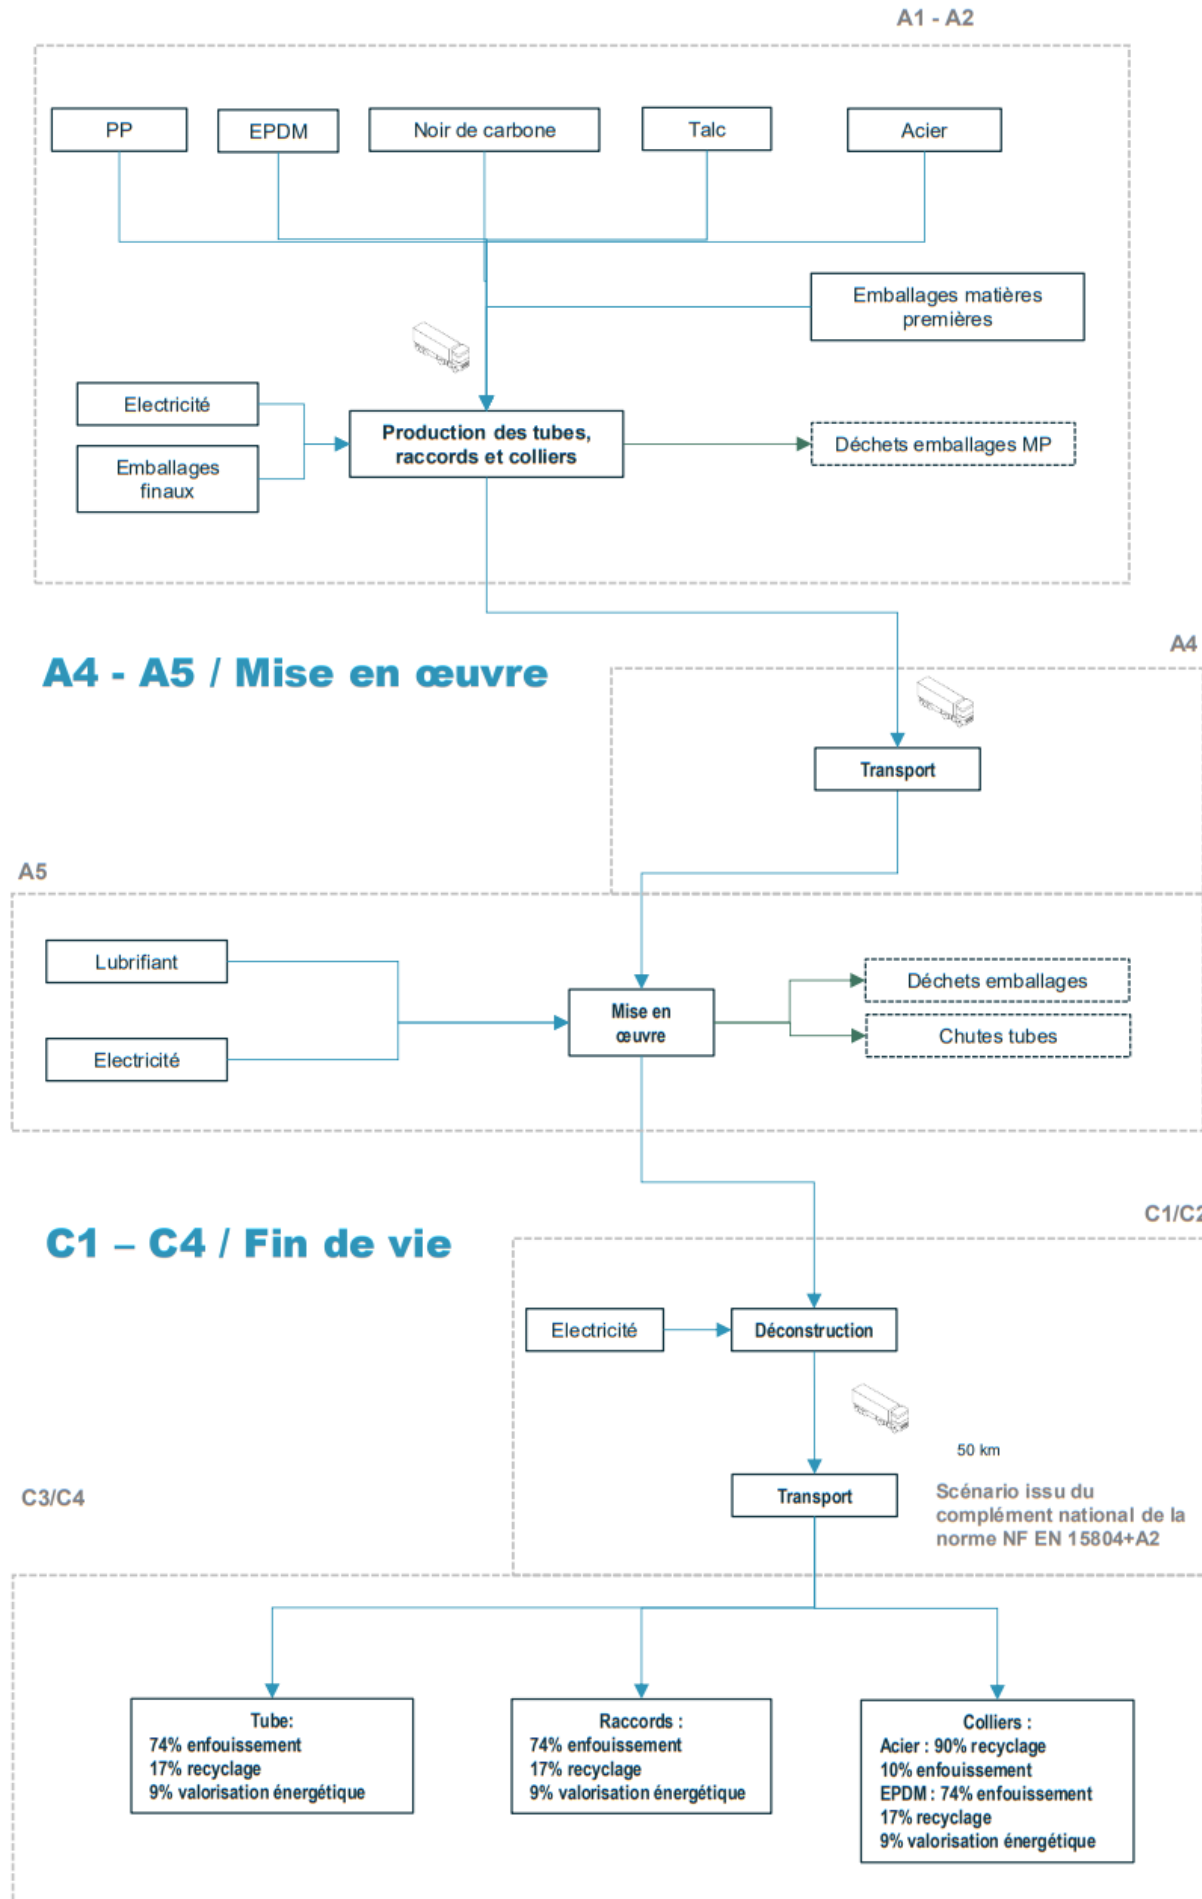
A1 - A2

PP

EPDM

Noir de carbone

Talc

Acier

Emballages matières premières

Electricité

Emballages finaux

Production des tubes, raccords et colliers

Déchets emballages MP

A4 - A5 / Mise en œuvre

A4

Transport

A5

Lubrifiant

Electricité

Mise en œuvre

Déchets emballages

Chutes tubes

C1 – C4 / Fin de vie

C1/C2

Electricité

Déconstruction

50 km

C3/C4

Transport

Scénario issu du complément national de la norme NF EN 15804+A2

Tube:
74% enfouissement
17% recyclage
9% valorisation énergétique

Raccords :
74% enfouissement
17% recyclage
9% valorisation énergétique

Colliers :
Acier : 90% recyclage
10% enfouissement
EPDM : 74% enfouissement
17% recyclage
9% valorisation énergétique